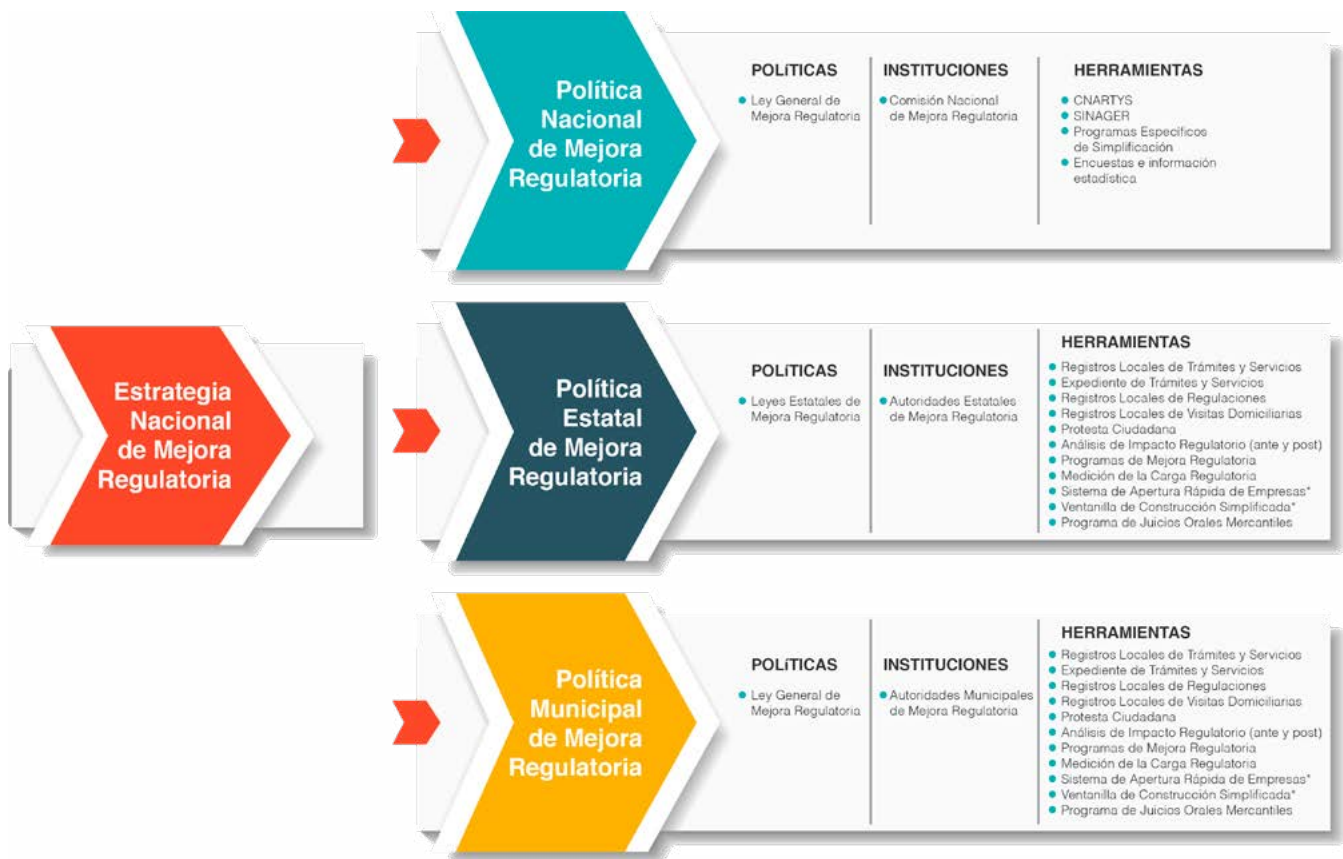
Estrategia Nacional de Mejora Regulatoria

Política Nacional de Mejora Regulatoria

POLÍTICAS
- Ley General de Mejora Regulatoria

INSTITUCIONES
- Comisión Nacional de Mejora Regulatoria

HERRAMIENTAS
- CNARTYS
- SINAGER
- Programas Específicos de Simplificación
- Encuestas e información estadística

Política Estatal de Mejora Regulatoria

POLÍTICAS
- Leyes Estatales de Mejora Regulatoria

INSTITUCIONES
- Autoridades Estatales de Mejora Regulatoria

HERRAMIENTAS
- Registros Locales de Trámites y Servicios
- Expediente de Trámites y Servicios
- Registros Locales de Regulaciones
- Registros Locales de Visitas Domiciliarias
- Protesta Ciudadana
- Análisis de Impacto Regulatorio (ante y post)
- Programas de Mejora Regulatoria
- Medición de la Carga Regulatoria
- Sistema de Apertura Rápida de Empresas*
- Ventanilla de Construcción Simplificada*
- Programa de Juicios Orales Mercantiles

Política Municipal de Mejora Regulatoria

POLÍTICAS
- Ley General de Mejora Regulatoria

INSTITUCIONES
- Autoridades Municipales de Mejora Regulatoria

HERRAMIENTAS
- Registros Locales de Trámites y Servicios
- Expediente de Trámites y Servicios
- Registros Locales de Regulaciones
- Registros Locales de Visitas Domiciliarias
- Protesta Ciudadana
- Análisis de Impacto Regulatorio (ante y post)
- Programas de Mejora Regulatoria
- Medición de la Carga Regulatoria
- Sistema de Apertura Rápida de Empresas*
- Ventanilla de Construcción Simplificada*
- Programa de Juicios Orales Mercantiles